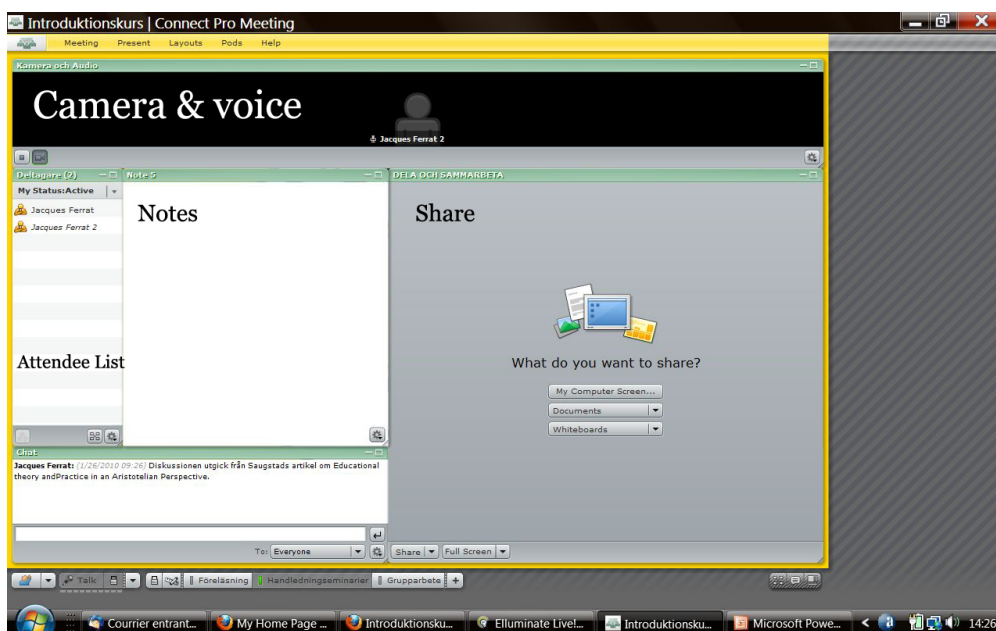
Introduktionskurs | Connect Pro Meeting

Meeting Present Layouts Pods Help

Kamera och Audio

Camera & voice

Jacques Ferrat 2

Deltagare (2)

My Status:Active

Jacques Ferrat

Jacques Ferrat 2

Attendee List

Note 5

Notes

DELA OCH SAMMARBETA

Share

What do you want to share?

My Computer Screen...

Documents

Whiteboards

Chat

Jacques Ferrat: (1/26/2010 09:26) Diskussionen utgick från Saugstads artikel om Educational theory andPractice in an Aristotelian Perspective.

To: Everyone

Share | Full Screen

Talk | Föreläsning | Handledningsseminarier | Grupparbete | +

Courrier entrant... | My Home Page ... | Introduktionsku... | Elluminate Live!... | Introduktionsku... | Microsoft Powe... | 14:26